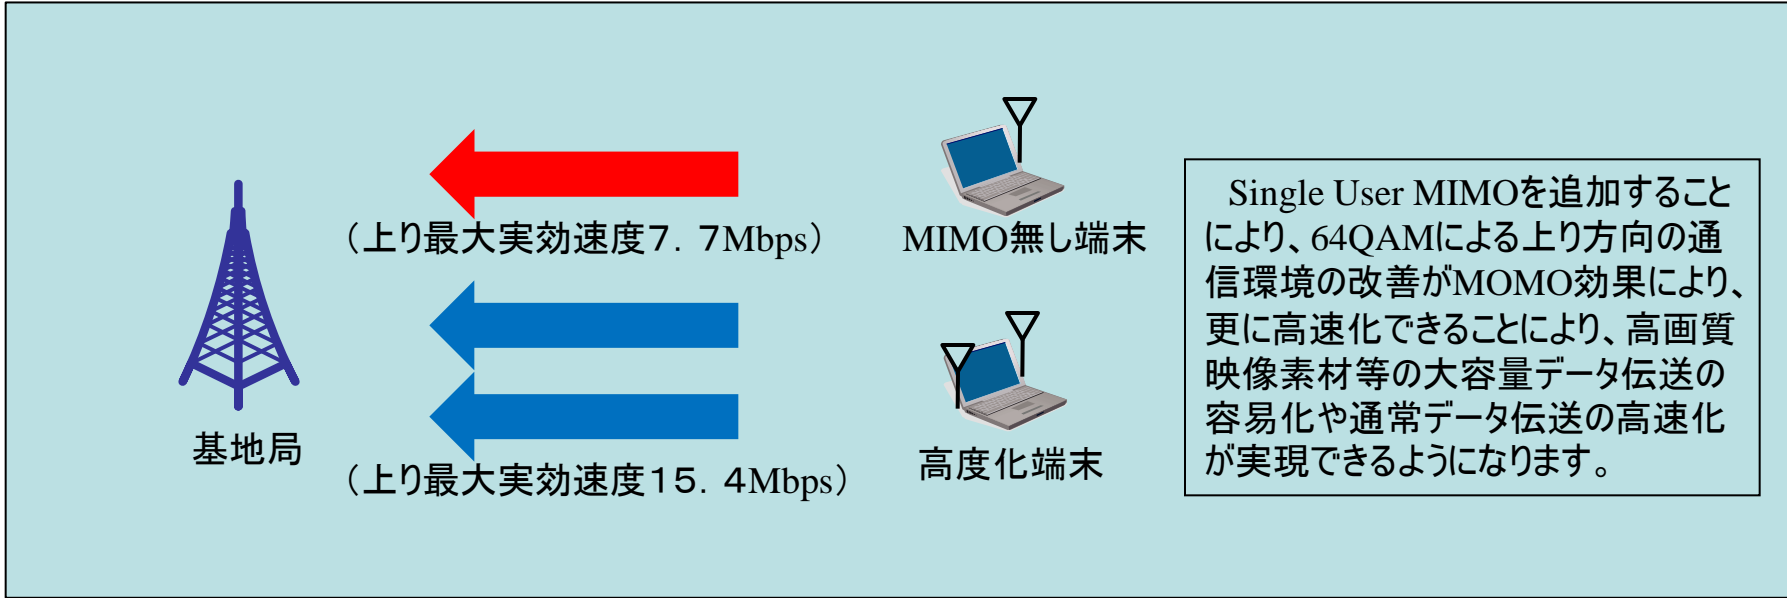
（上り最大実効速度７．７Mbps）

MIMO無し端末

基地局

（上り最大実効速度１５．４Mbps）

高度化端末

Single User MIMOを追加することにより、64QAMによる上り方向の通信環境の改善がMOMO効果により、更に高速化できることにより、高画質映像素材等の大容量データ伝送の容易化や通常データ伝送の高速化が実現できるようになります。